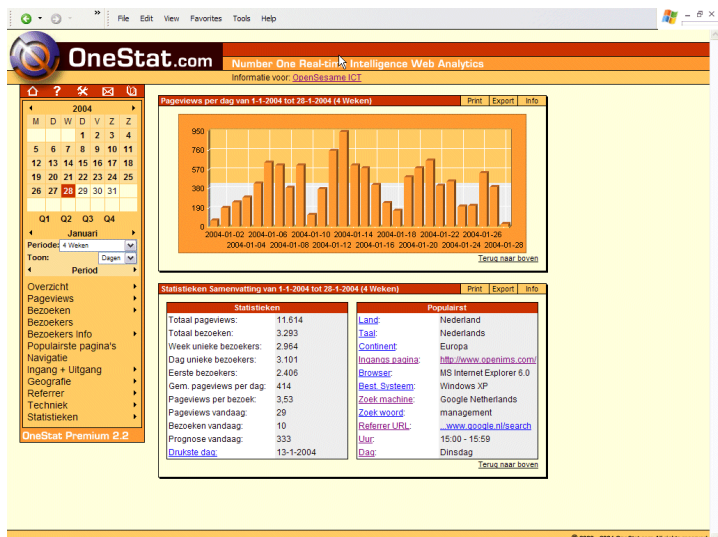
File Edit View Favorites Tools Help

OneStat.com

Number One Real-tim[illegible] Intelligence Web Analytics

Informatie voor: OpenSesame ICT

2004

| M | D | W | D | V | Z | Z |
|---|---|---|---|---|---|---|
| | | | 1 | 2 | 3 | 4 |
| 5 | 6 | 7 | 8 | 9 | 10 | 11 |
| 12 | 13 | 14 | 15 | 16 | 17 | 18 |
| 19 | 20 | 21 | 22 | 23 | 24 | 25 |
| 26 | 27 | 28 | 29 | 30 | 31 | |

Q1 Q2 Q3 Q4

Januari

Periode: 4 Weken

Toon: Dagen

Periode

Overzicht
Pageviews
Bezoeken
Bezoekers
Bezoekers Info
Populairste pagina's
Navigatie
Ingang + Uitgang
Geografie
Referrer
Techniek
Statistieken

OneStat Premium 2.2

Pageviews per dag van 1-1-2004 tot 28-1-2004 (4 Weken)

Print Export Info

950
760
570
380
190
0

2004-01-02 2004-01-04 2004-01-06 2004-01-08 2004-01-10 2004-01-12 2004-01-14 2004-01-16 2004-01-18 2004-01-20 2004-01-22 2004-01-24 2004-01-26 2004-01-28

Terug naar boven

Statistieken Samenvatting van 1-1-2004 tot 28-1-2004 (4 Weken)

Print Export Info

| Statistieken | |
|---|---|
| Totaal pageviews: | 11.614 |
| Totaal bezoeken: | 3.293 |
| Week unieke bezoekers: | 2.964 |
| Dag unieke bezoekers: | 3.101 |
| Eerste bezoekers: | 2.406 |
| Gem. pageviews per dag: | 414 |
| Pageviews per bezoek: | 3,53 |
| Pageviews vandaag: | 29 |
| Bezoeken vandaag: | 10 |
| Prognose vandaag: | 333 |
| Drukste dag: | 13-1-2004 |

| Populairst | |
|---|---|
| Land: | Nederland |
| Taal: | Nederlands |
| Continent: | Europa |
| Ingangs pagina: | http://www.openims.com/ |
| Browser: | MS Internet Explorer 6.0 |
| Best. Systeem: | Windows XP |
| Zoek machine: | Google Netherlands |
| Zoek woord: | management |
| Referrer URL: | ...www.google.nl/search |
| Uur: | 15:00 - 15:59 |
| Dag: | Dinsdag |

Terug naar boven

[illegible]